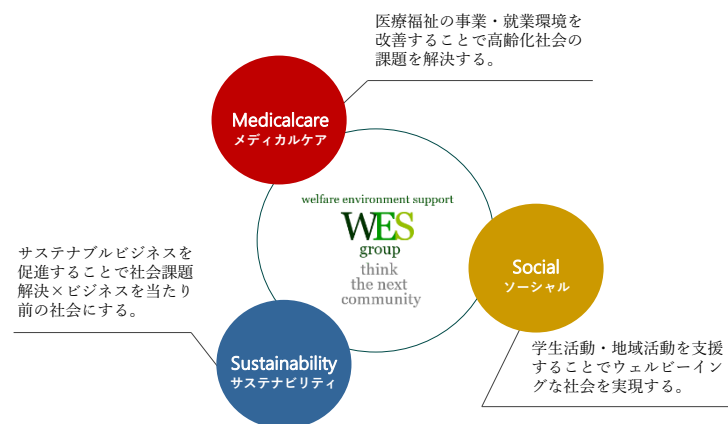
医療福祉の事業・就業環境を改善することで高齢化社会の課題を解決する。

Medicalcare
メディカルケア

welfare environment support
WES
group
think
the next
community

Social
ソーシャル

サステナブルビジネスを促進することで社会課題解決×ビジネスを当たり前の社会にする。

Sustainability
サステナビリティ

学生活動・地域活動を支援することでウェルビーイングな社会を実現する。